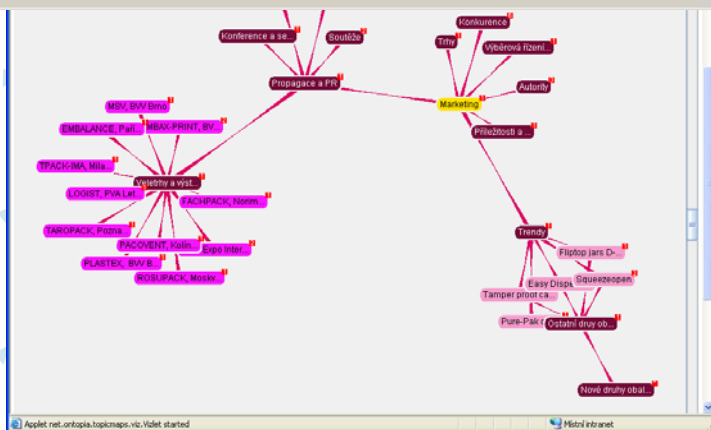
Konference a se...
Soutěže
Konkurence
Trhy
Výběrová řízení...
Propagace a PR
Marketing
Autority
Příležitosti a ...
MSV, BVV Brno
EMBALANCE, Paří...
MBAX-PRINT, BV...
TPACK-IMA, Milá...
Veletrhy a výst...
LOGIST, PVA Let...
FACHPACK, Norim...
TAROPACK, Pozna...
PACOVENT, Kolín...
Expo Inter...
PLASTEX, BVV B...
ROSUPACK, Mosky...
Trendy
Fliptop jars D-...
Easy Dispe...
Squeezeopen
Tamper proof ca...
Pure-Pak r...
Ostatní druhy ob...
Nové druhy obal...
Applet net.ontopia.topicmaps.viz.Vizlet started
Místní intranet